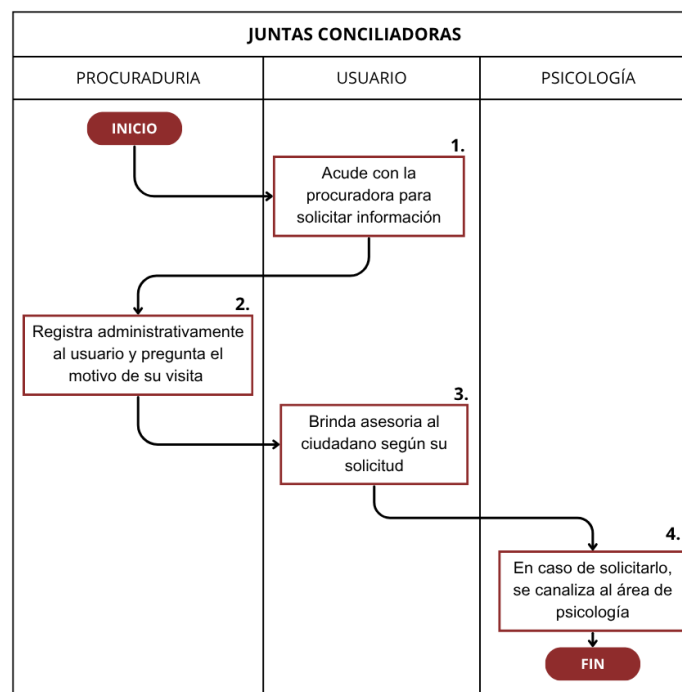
JUNTAS CONCILIADORAS

| PROCURADURIA | USUARIO | PSICOLOGÍA |
|---|---|---|

INICIO

1.
Acude con la procuradora para solicitar información

2.
Registra administrativamente al usuario y pregunta el motivo de su visita

3.
Brinda asesoria al ciudadano según su solicitud

4.
En caso de solicitarlo, se canaliza al área de psicología

FIN